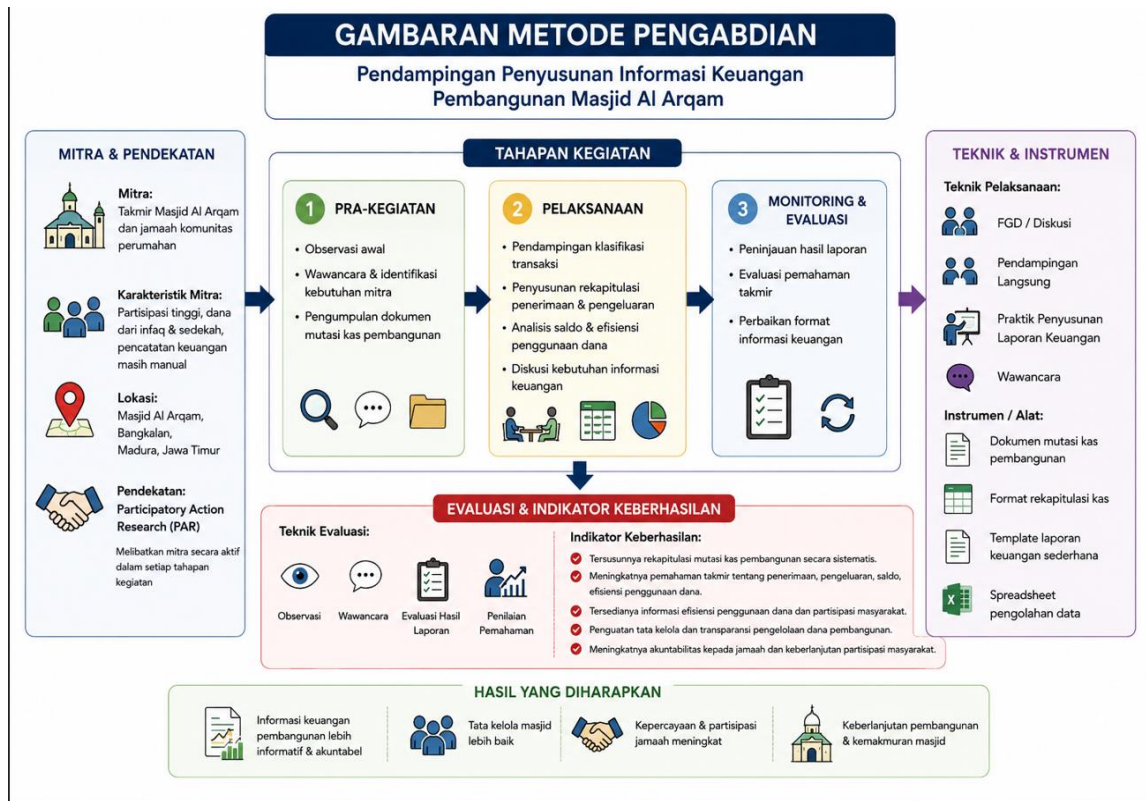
GAMBARAN METODE PENGABDIAN

Pendampingan Penyusunan Informasi Keuangan Pembangunan Masjid Al Arqam

MITRA & PENDEKATAN

Mitra:
Takmir Masjid Al Arqam dan jamaah komunitas perumahan

Karakteristik Mitra:
Partisipasi tinggi, dana dari infaq & sedekah, pencatatan keuangan masih manual

Lokasi:
Masjid Al Arqam, Bangkalan, Madura, Jawa Timur

Pendekatan:
Participatory Action Research (PAR)

Melibatkan mitra secara aktif dalam setiap tahapan kegiatan

TAHAPAN KEGIATAN

1 PRA-KEGIATAN
• Observasi awal
• Wawancara & identifikasi kebutuhan mitra
• Pengumpulan dokumen mutasi kas pembangunan

2 PELAKSANAAN
• Pendampingan klasifikasi transaksi
• Penyusunan rekapitulasi penerimaan & pengeluaran
• Analisis saldo & efisiensi penggunaan dana
• Diskusi kebutuhan informasi keuangan

3 MONITORING & EVALUASI
• Peninjauan hasil laporan
• Evaluasi pemahaman takmir
• Perbaikan format informasi keuangan

TEKNIK & INSTRUMEN

Teknik Pelaksanaan:
FGD / Diskusi
Pendampingan Langsung
Praktik Penyusunan Laporan Keuangan
Wawancara

Instrumen / Alat:
Dokumen mutasi kas pembangunan
Format rekapitulasi kas
Template laporan keuangan sederhana
Spreadsheet pengolahan data

EVALUASI & INDIKATOR KEBERHASILAN

Teknik Evaluasi:
Observasi
Wawancara
Evaluasi Hasil Laporan
Penilaian Pemahaman

Indikator Keberhasilan:
Tersusunnya rekapitulasi mutasi kas pembangunan secara sistematis.
Meningkatnya pemahaman takmir tentang penerimaan, pengeluaran, saldo, efisiensi penggunaan dana.
Tersedianya informasi efisiensi penggunaan dana dan partisipasi masyarakat.
Penguatan tata kelola dan transparansi pengelolaan dana pembangunan.
Meningkatnya akuntabilitas kepada jamaah dan keberlanjutan partisipasi masyarakat.

HASIL YANG DIHARAPKAN

Informasi keuangan pembangunan lebih informatif & akuntabel
Tata kelola masjid lebih baik
Kepercayaan & partisipasi jamaah meningkat
Keberlanjutan pembangunan & kemakmuran masjid